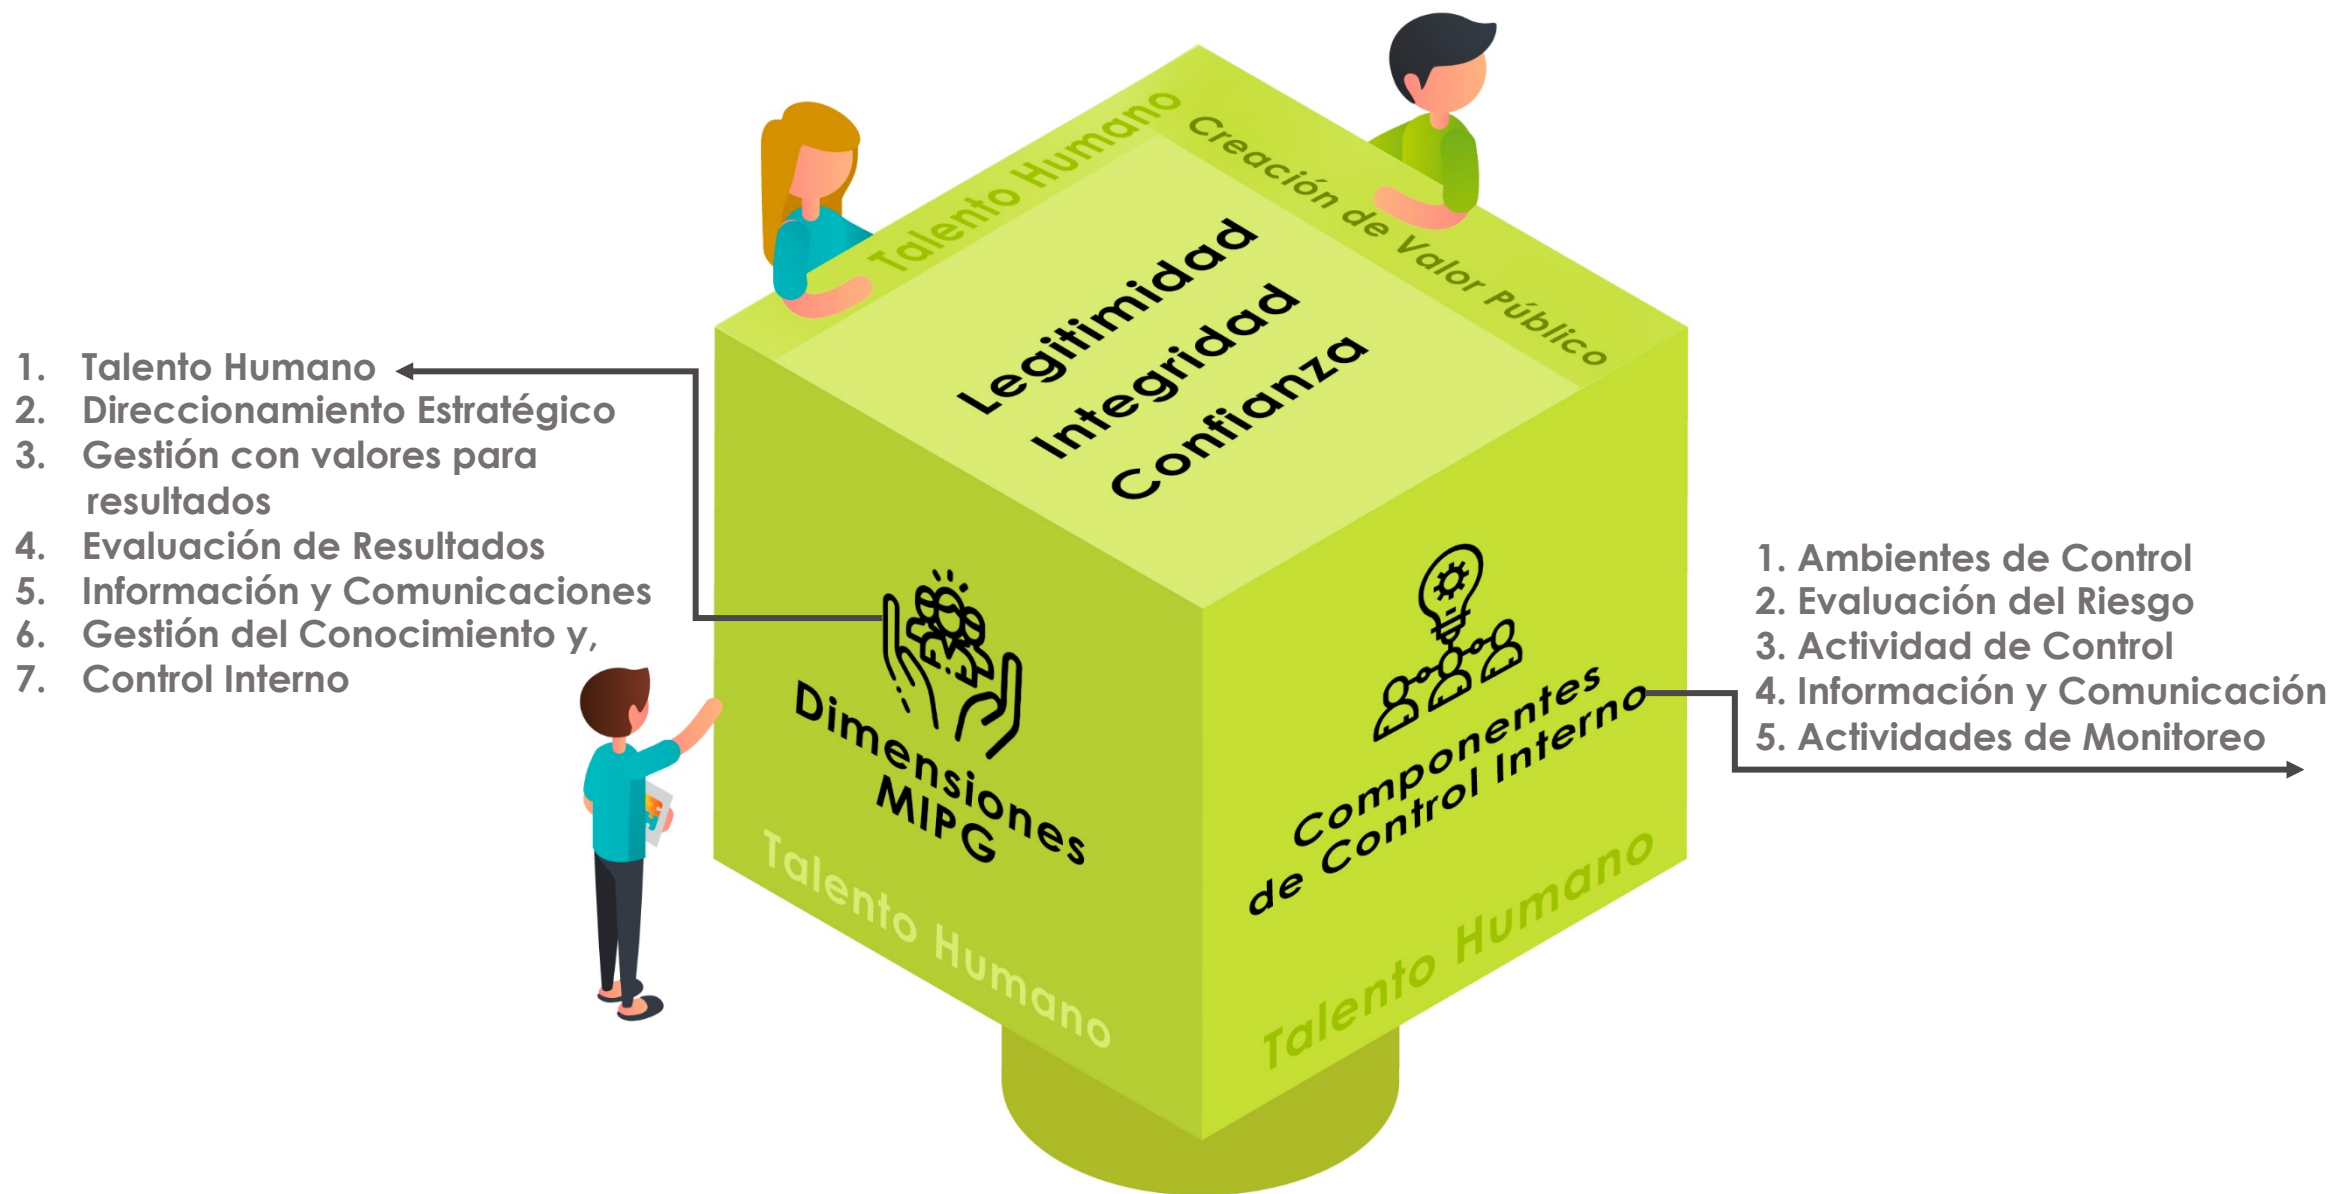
Talento Humano

Creación de Valor Público

Legitimidad
Integridad
Confianza

1. Talento Humano
2. Direccionamiento Estratégico
3. Gestión con valores para resultados
4. Evaluación de Resultados
5. Información y Comunicaciones
6. Gestión del Conocimiento y,
7. Control Interno

Dimensiones MIPG

Componentes de Control Interno

1. Ambientes de Control
2. Evaluación del Riesgo
3. Actividad de Control
4. Información y Comunicación
5. Actividades de Monitoreo

Talento Humano

Talento Humano